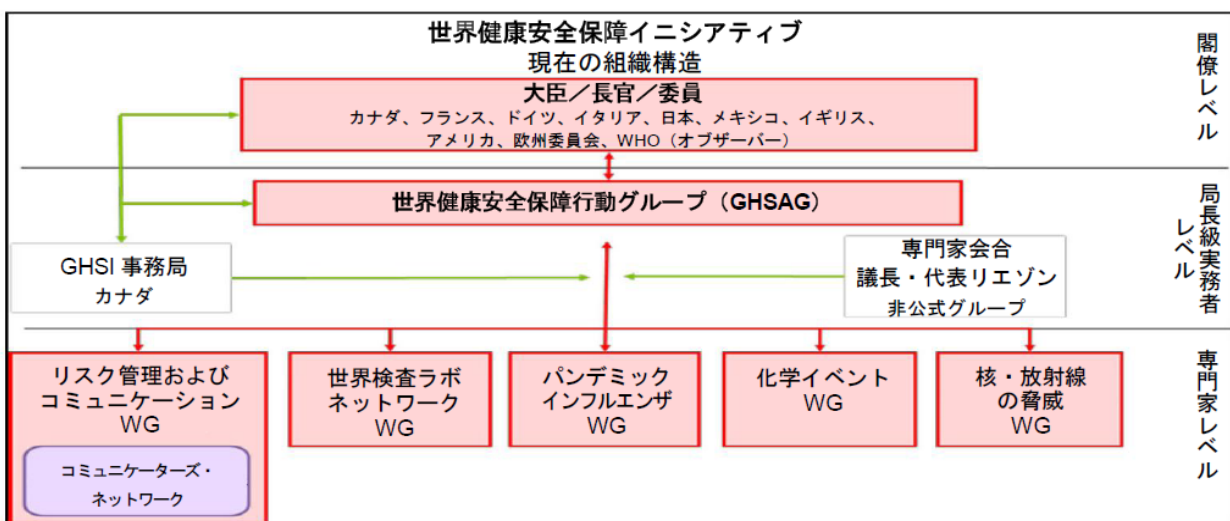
世界健康安全保障イニシアティブ
現在の組織構造

閣僚レベル

大臣／長官／委員
カナダ、フランス、ドイツ、イタリア、日本、メキシコ、イギリス、アメリカ、欧州委員会、WHO（オブザーバー）

局長級実務者レベル

世界健康安全保障行動グループ（GHSAG）

GHSI 事務局
カナダ

専門家会合
議長・代表リエゾン
非公式グループ

専門家レベル

リスク管理および
コミュニケーション
WG

コミュニケーターズ・
ネットワーク

世界検査ラボ
ネットワーク
WG

パンデミック
インフルエンザ
WG

化学イベント
WG

核・放射線
の脅威
WG